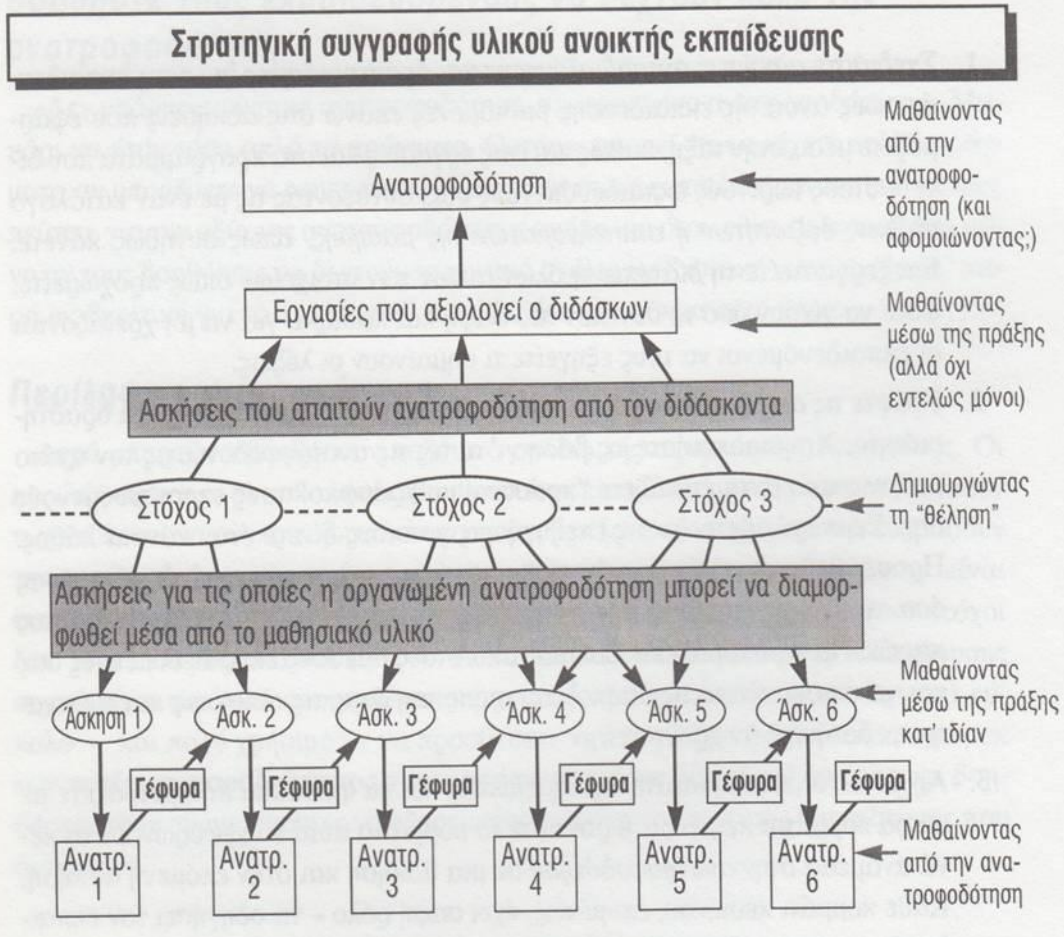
Στρατηγική συγγραφής υλικού ανοικτής εκπαίδευσης

Ανατροφοδότηση

Μαθαίνοντας από την ανατροφοδότηση (και αφομοιώνοντας;)

Εργασίες που αξιολογεί ο διδάσκων

Μαθαίνοντας μέσω της πράξης (αλλά όχι εντελώς μόνοι)

Ασκήσεις που απαιτούν ανατροφοδότηση από τον διδάσκοντα

Στόχος 1

Στόχος 2

Στόχος 3

Δημιουργώντας τη "θέληση"

Ασκήσεις για τις οποίες η οργανωμένη ανατροφοδότηση μπορεί να διαμορφωθεί μέσα από το μαθησιακό υλικό

Άσκηση 1

Άσκ. 2

Άσκ. 3

Άσκ. 4

Άσκ. 5

Άσκ. 6

Μαθαίνοντας μέσω της πράξης κατ' ιδίαν

Γέφυρα

Γέφυρα

Γέφυρα

Γέφυρα

Γέφυρα

Γέφυρα

Ανατρ. 1

Ανατρ. 2

Ανατρ. 3

Ανατρ. 4

Ανατρ. 5

Ανατρ. 6

Μαθαίνοντας από την ανατροφοδότηση